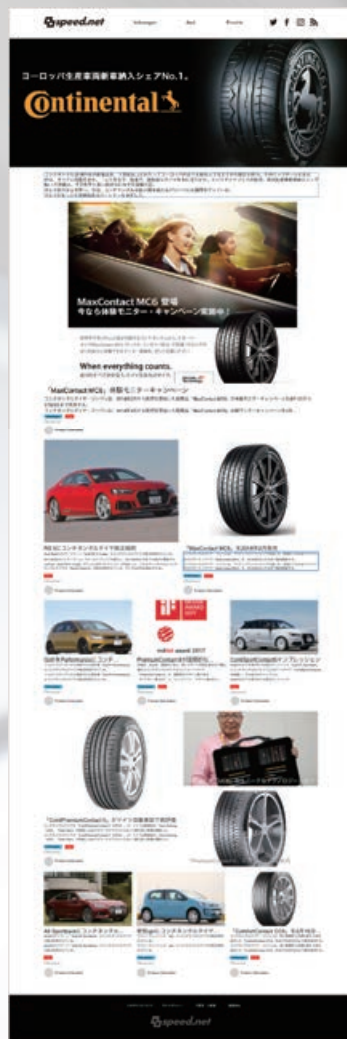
speed.net

Volkswagen Audi Porsche

ヨーロッパ生産車両新車納入シェアNo.1。

Continental

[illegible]

MaxContact MC6 登場
今なら体験モニター・キャンペーン実施中！

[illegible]

When everything counts.

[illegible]

「MaxContact MC6」体験モニターキャンペーン

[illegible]

RS 5にコンチネンタルタイヤ純正採用

「MaxContact MC6」日本市場発売

Golf R Performance / コンチ...

PremiumContact 6 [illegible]

ContiSportContact 5 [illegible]

red dot award 2017

「ContiPremiumContact 5」 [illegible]

A4 Sportback / コンチネンタル...

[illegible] コンチネンタルタイヤ...

「ContiEcoContact 5」 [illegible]

speed.net